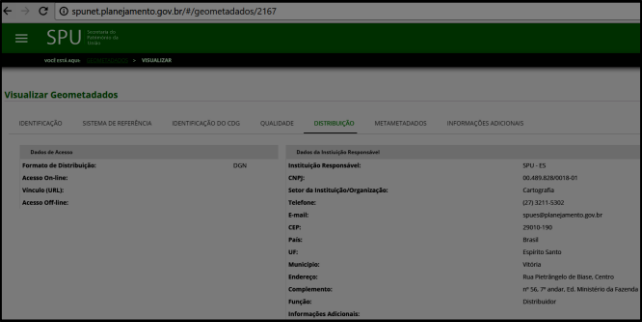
spunet.planejamento.gov.br/#/geometadados/2167

SPU Secretaria do Patrimônio da União

você está aqui: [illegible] > VISUALIZAR

Visualizar Geometadados

IDENTIFICAÇÃO SISTEMA DE REFERÊNCIA IDENTIFICAÇÃO DO CDG QUALIDADE DISTRIBUIÇÃO METAMETADADOS INFORMAÇÕES ADICIONAIS

Dados de Acesso

Formato de Distribuição: DGN
Acesso On-line:
Vínculo (URL):
Acesso Off-line:

Dados da Instituição Responsável

Instituição Responsável: SPU - ES
CNPJ: 00.489.828/0018-01
Setor da Instituição/Organização: Cartografia
Telefone: (27) 3211-5302
E-mail: spues@planejamento.gov.br
CEP: 29010-190
País: Brasil
UF: Espírito Santo
Município: Vitória
Endereço: Rua Pietrângelo de Biase, Centro
Complemento: nº 56, 7º andar, Ed. Ministério da Fazenda
Função: Distribuidor
Informações Adicionais: